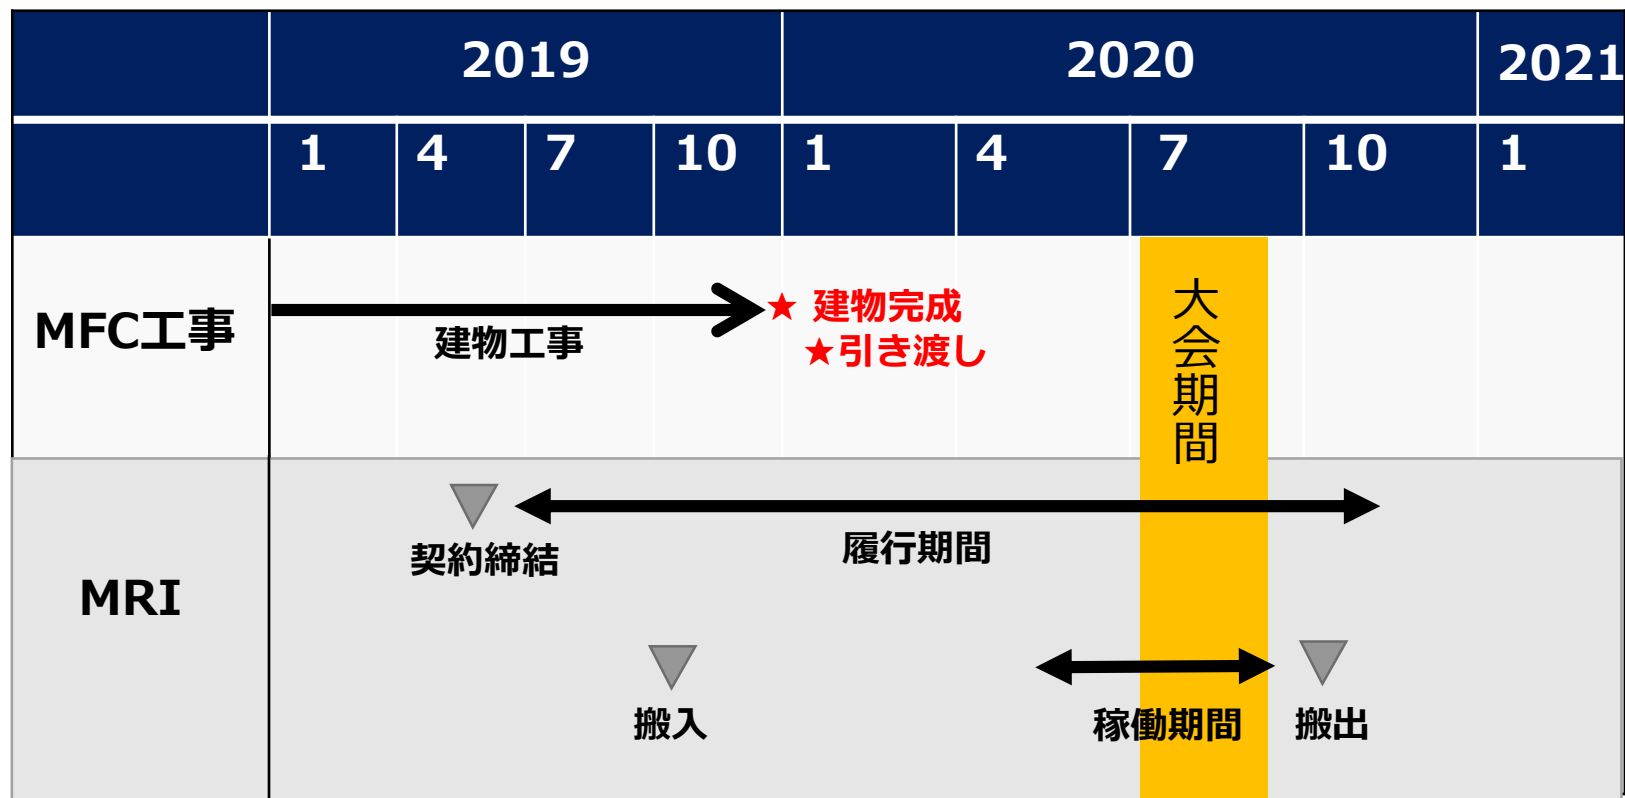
| | 2019 | | | | 2020 | | | | 2021 |
|---|---|---|---|---|---|---|---|---|---|
| | 1 | 4 | 7 | 10 | 1 | 4 | 7 | 10 | 1 |
| MFC工事 | | | | | | | | | |
| MRI | | | | | | | | | |

建物工事

★ 建物完成

★引き渡し

大会期間

契約締結

履行期間

搬入

稼働期間

搬出